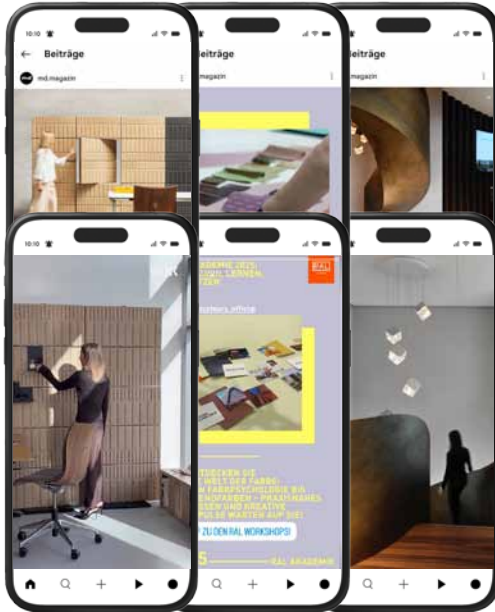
10:10

Beiträge

md.magazin

Beiträge

md.magazin

md.magazin

10:10

AKADEMIE 2025: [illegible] LERNEN, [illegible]TZEN

RAL

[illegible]ngfarbenweltsmarketing_official

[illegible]TDECKEN SIE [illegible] WELT DER FARBE- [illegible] FARBPSYCHOLOGIE BIS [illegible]NDFARBEN – PRAXISNAHES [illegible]SSEN UND KREATIVE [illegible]PULSE WARTEN AUF SIE!

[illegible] ZU DEN RAL WORKSHOPS!

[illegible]5

RAL AKADEMIE